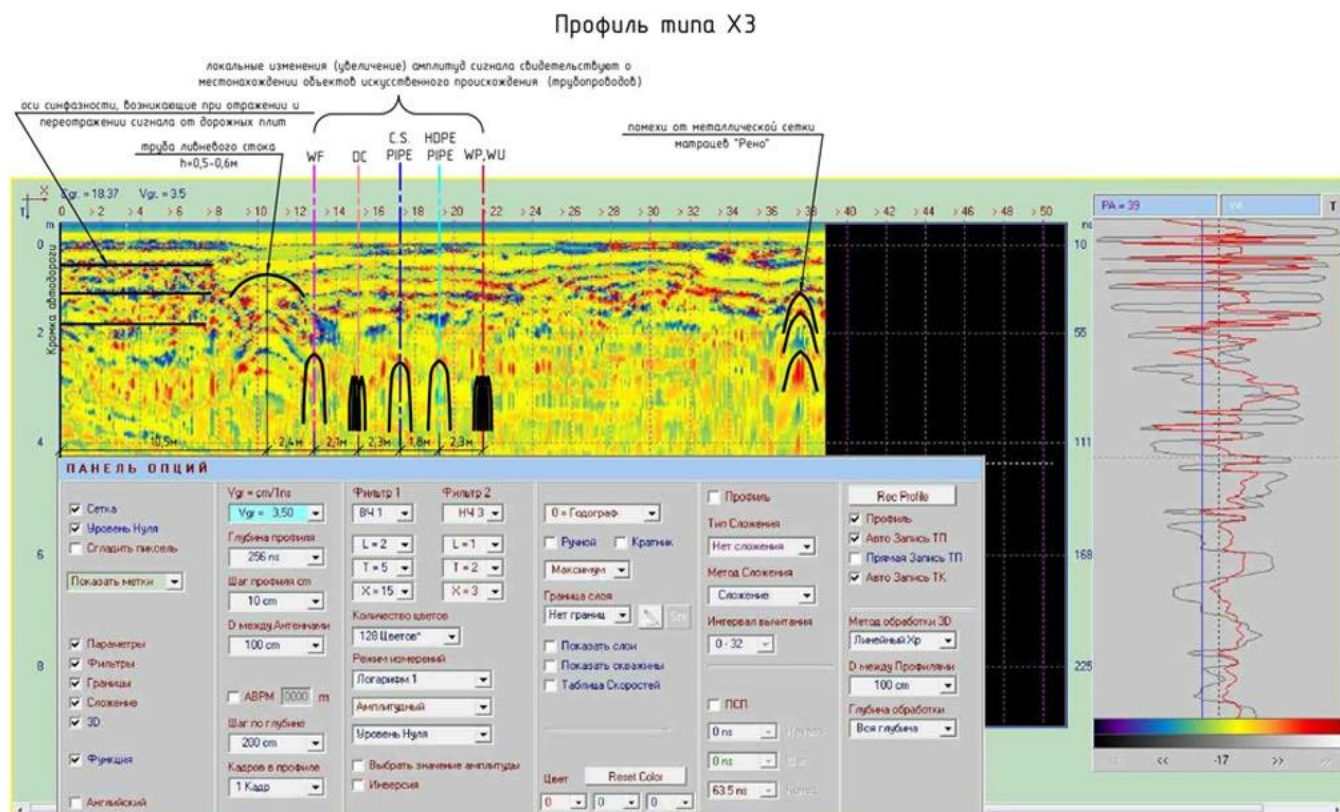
Профиль типа Х3

локальные изменения (увеличение) амплитуд сигнала свидетельствуют о местонахождении объектов искусственного происхождения (трубопроводов)

оси синфазности, возникающие при отражении и переотражении сигнала от дорожных плит

труба ливневого стока h=0,5-0,6м

WF DC C.S. PIPE HDPE PIPE WP,WU

помехи от металлической сетки матрацев "Рено"

Vgr. = 18.37 Vgr. = 3.5

0 2 4 6 8 10 12 14 16 18 20 22 24 26 28 30 32 34 36 38 40 42 44 46 48 50

m

0 2 4 6 8

Кромка автодороги

10,5м 2,4м 2,1м 2,3м 1,8м 2,3м

PA = 39 V4

10 55 111 168 225

<< -17 >>

ПАНЕЛЬ ОПЦИЙ

Сетка
Уровень Нуля
Сгладить пиксели
Показать метки

Параметры
Фильтры
Границы
Сложение
3D

Функция

Английский

Vgr = cm/1ns
Vgr = 3,50
Глубина профиля
256 ns
Шаг профиля cm
10 cm
D между Антеннами
100 cm
АВРМ 0000 m
Шаг по глубине
200 cm
Кадров в профиле
1 Кадр

Фильтр 1 Фильтр 2
ВЧ 1 НЧ 3
L = 2 L = 1
T = 5 T = 2
X = 15 X = 3
Количество цветов
128 Цветов*
Режим измерений
Логарифм 1
Амплитудный
Уровень Нуля
Выбрать значение амплитуды
Инверсия

0 = Годограф
Ручной Кратник
Максимум
Граница слоя
Нет границ
Показать слои
Показать скважины
Таблица Скоростей

Цвет Reset Color
0 0 0

Профиль
Тип Сложения
Нет сложения
Метод Сложения
Сложение
Интервал вычитания
0 - 32

ПСП
0 ns
0 ns
63.5 ns

Rec Profile
Профиль
Авто Запись ТП
Прямая Запись ТП
Авто Запись ТК
Метод обработки 3D
Линейный Хр
D между Профилями
100 cm
Глубина обработки
Вся глубина